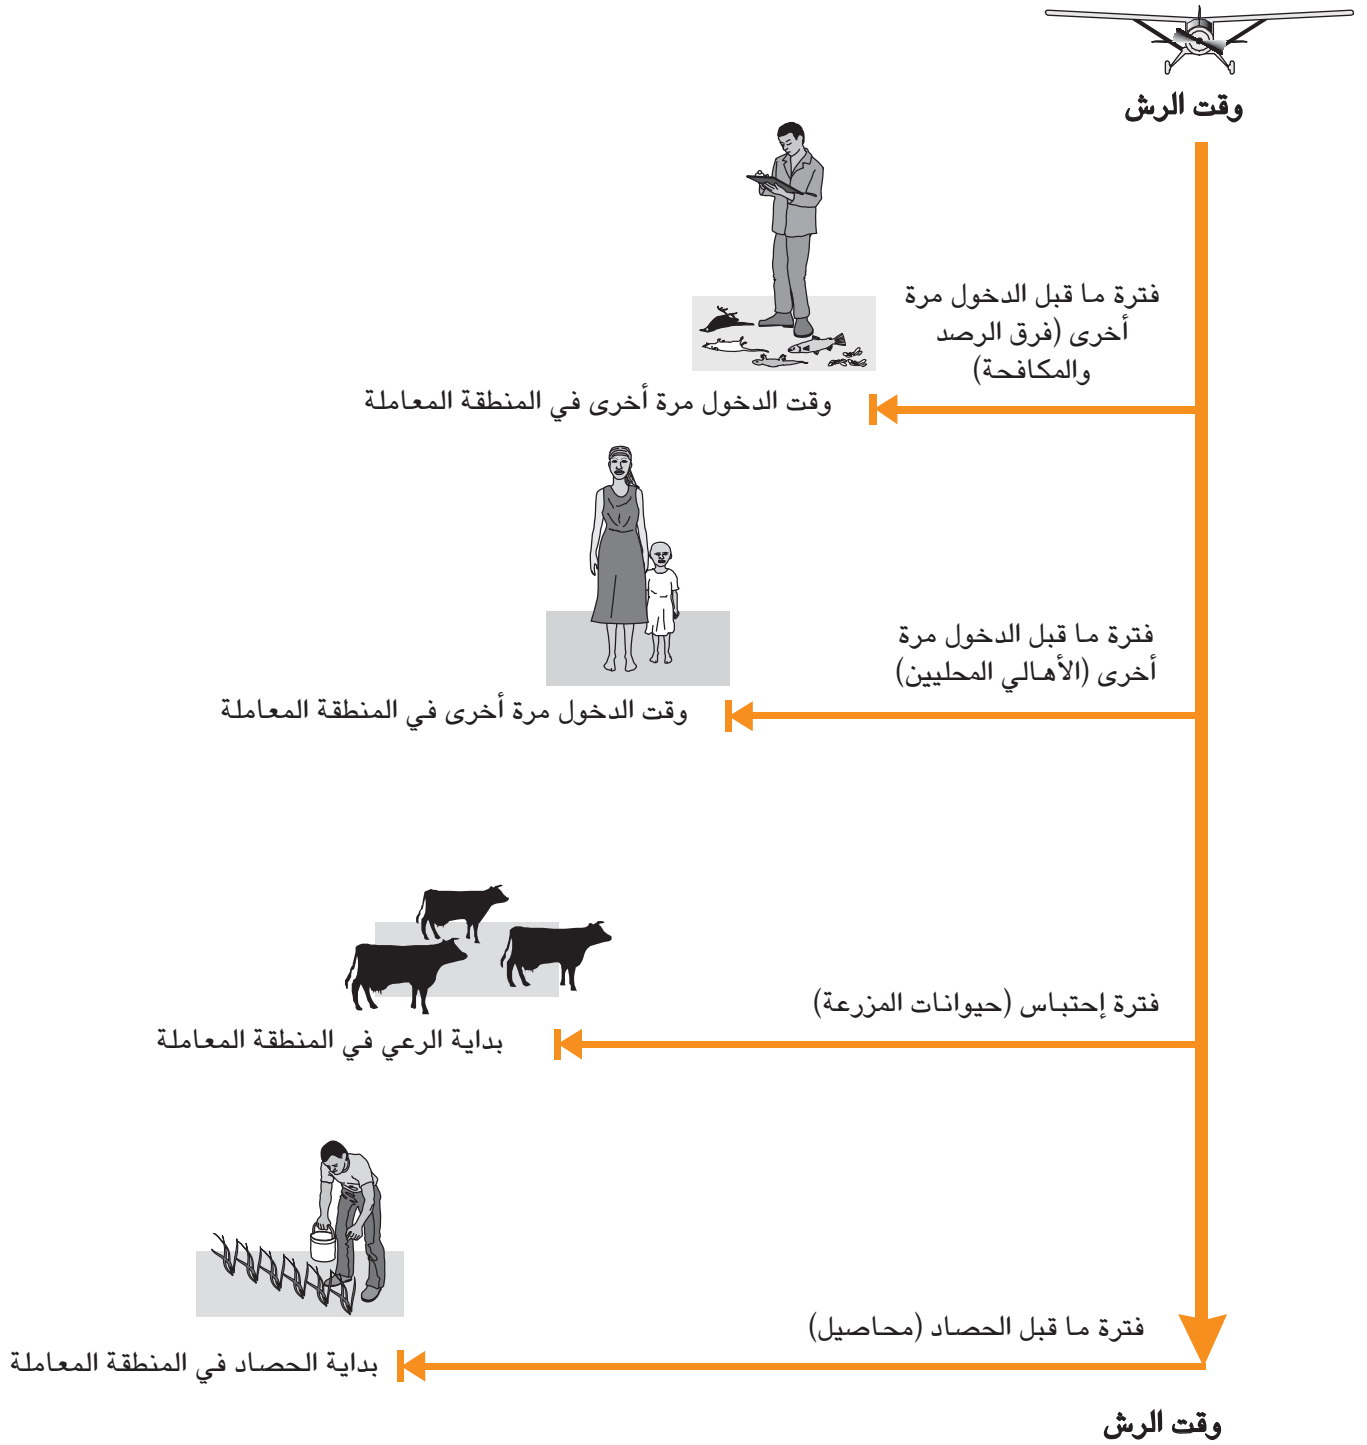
وقت الرش

فترة ما قبل الدخول مرة أخرى (فرق الرصد والمكافحة)

وقت الدخول مرة أخرى في المنطقة المعاملة

فترة ما قبل الدخول مرة أخرى (الأهالي المحليين)

وقت الدخول مرة أخرى في المنطقة المعاملة

فترة إحتباس (حيوانات المزرعة)

بداية الرعي في المنطقة المعاملة

فترة ما قبل الحصاد (محاصيل)

بداية الحصاد في المنطقة المعاملة

وقت الرش